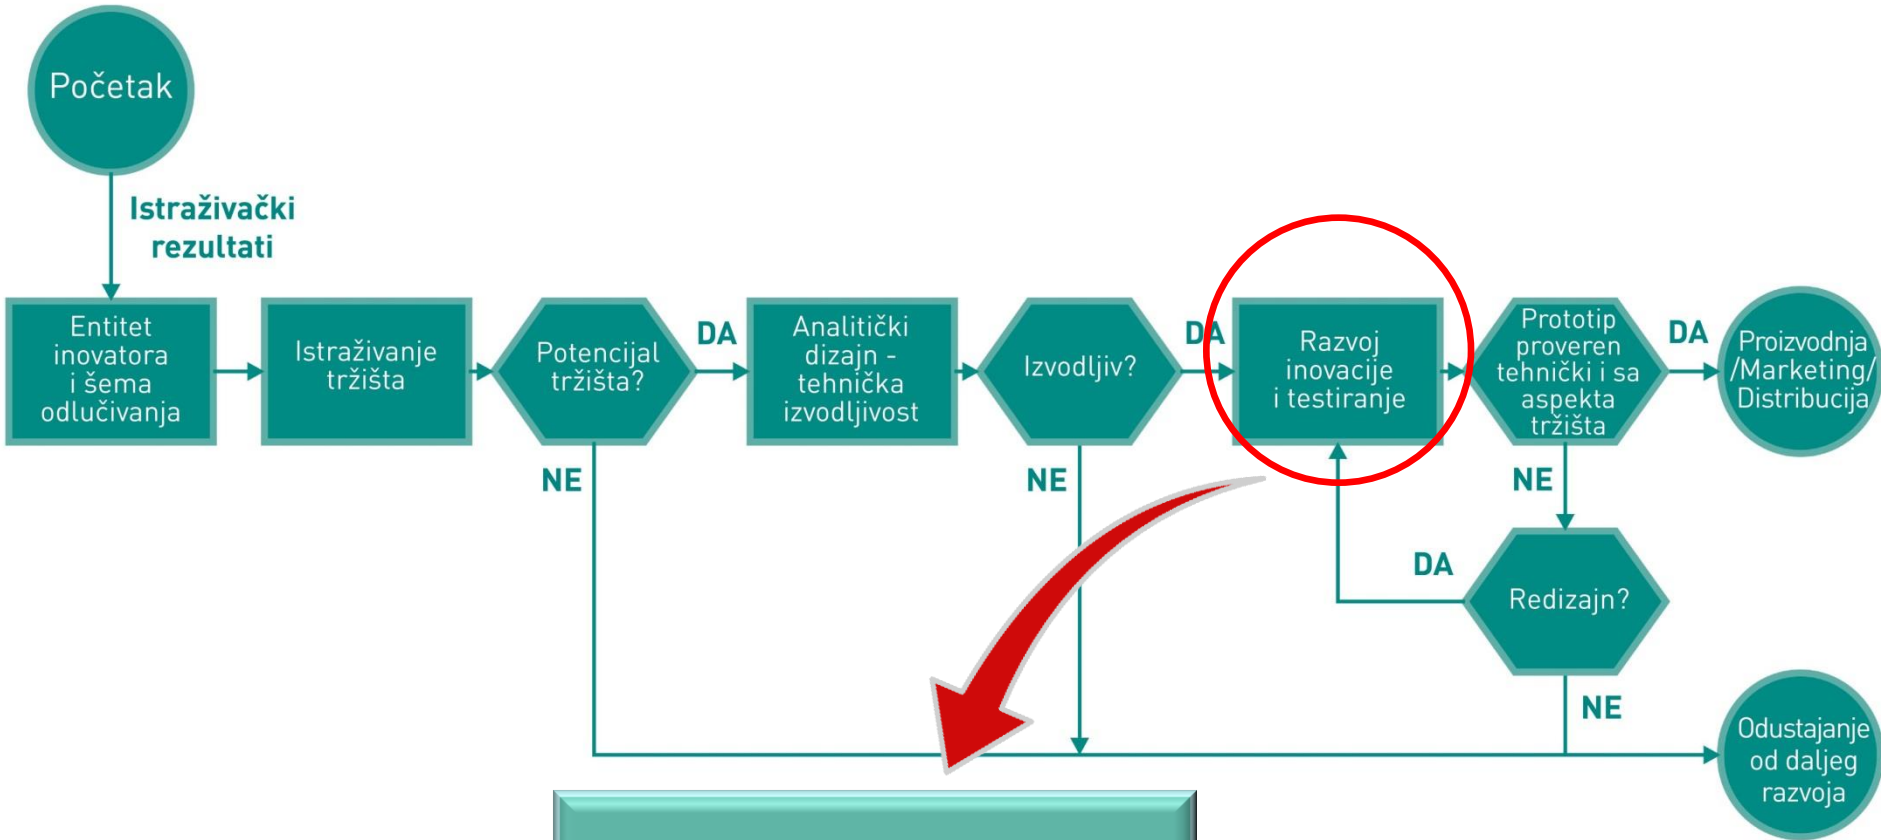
Početak

Istraživački rezultati

Entitet inovatora i šema odlučivanja

Istraživanje tržišta

Potencijal tržišta?

DA

Analitički dizajn - tehnička izvodljivost

Izvodljiv?

DA

Razvoj inovacije i testiranje

Prototip proveren tehnički i sa aspekta tržišta

DA

Proizvodnja /Marketing/ Distribucija

NE

NE

NE

DA

Redizajn?

NE

Odustajanje od daljeg razvoja